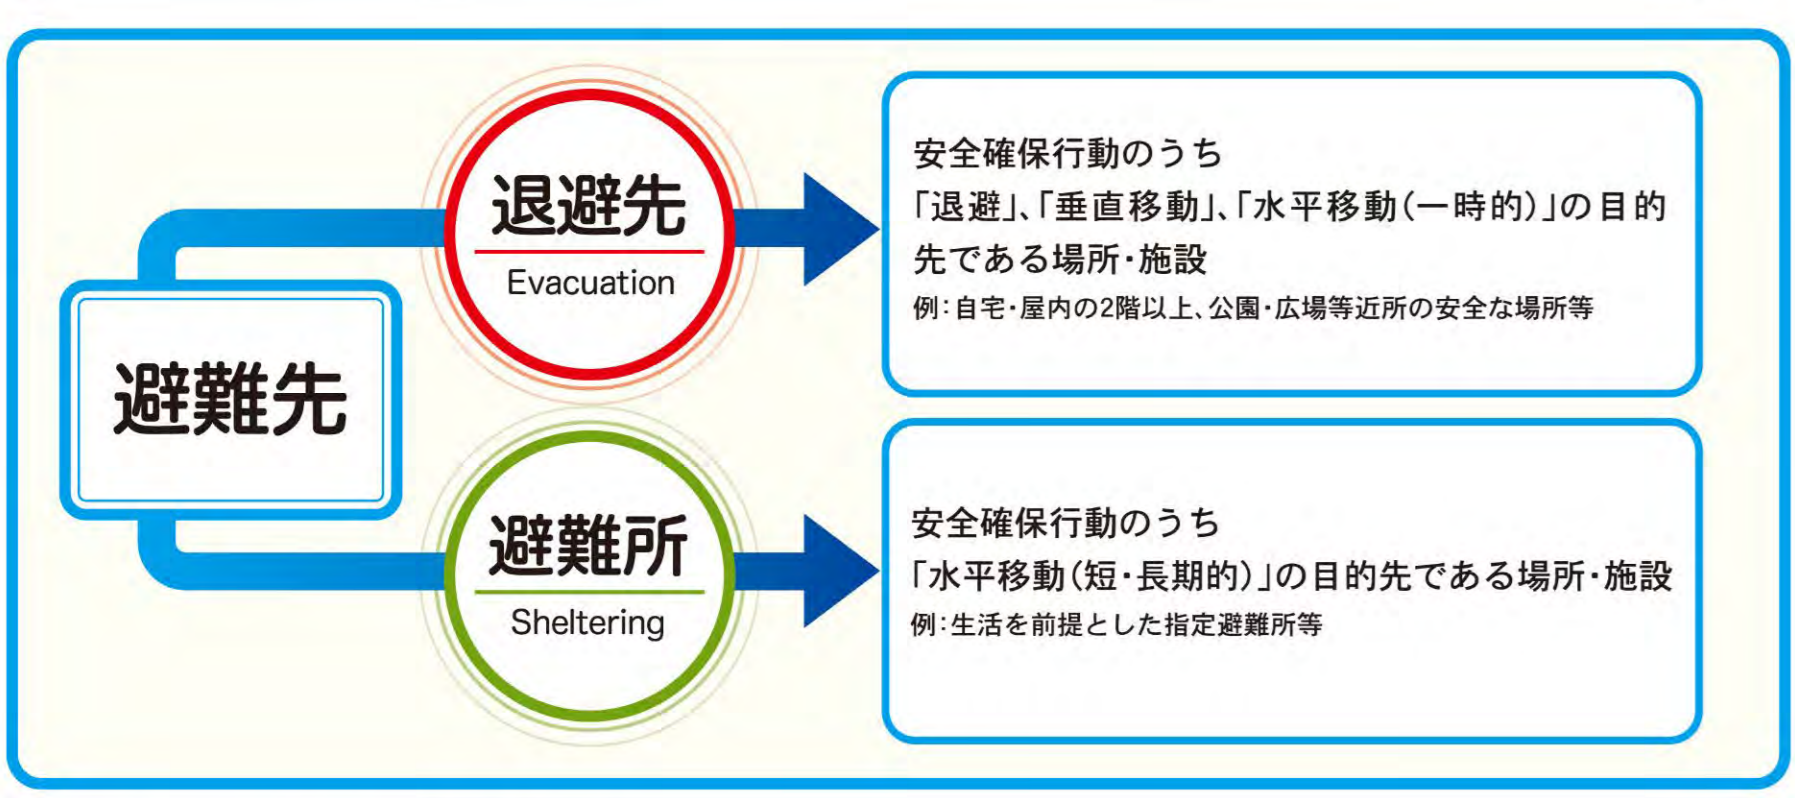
避難先

退避先
Evacuation

安全確保行動のうち
「退避」、「垂直移動」、「水平移動(一時的)」の目的先である場所・施設
例:自宅・屋内の2階以上、公園・広場等近所の安全な場所等

避難所
Sheltering

安全確保行動のうち
「水平移動(短・長期的)」の目的先である場所・施設
例:生活を前提とした指定避難所等